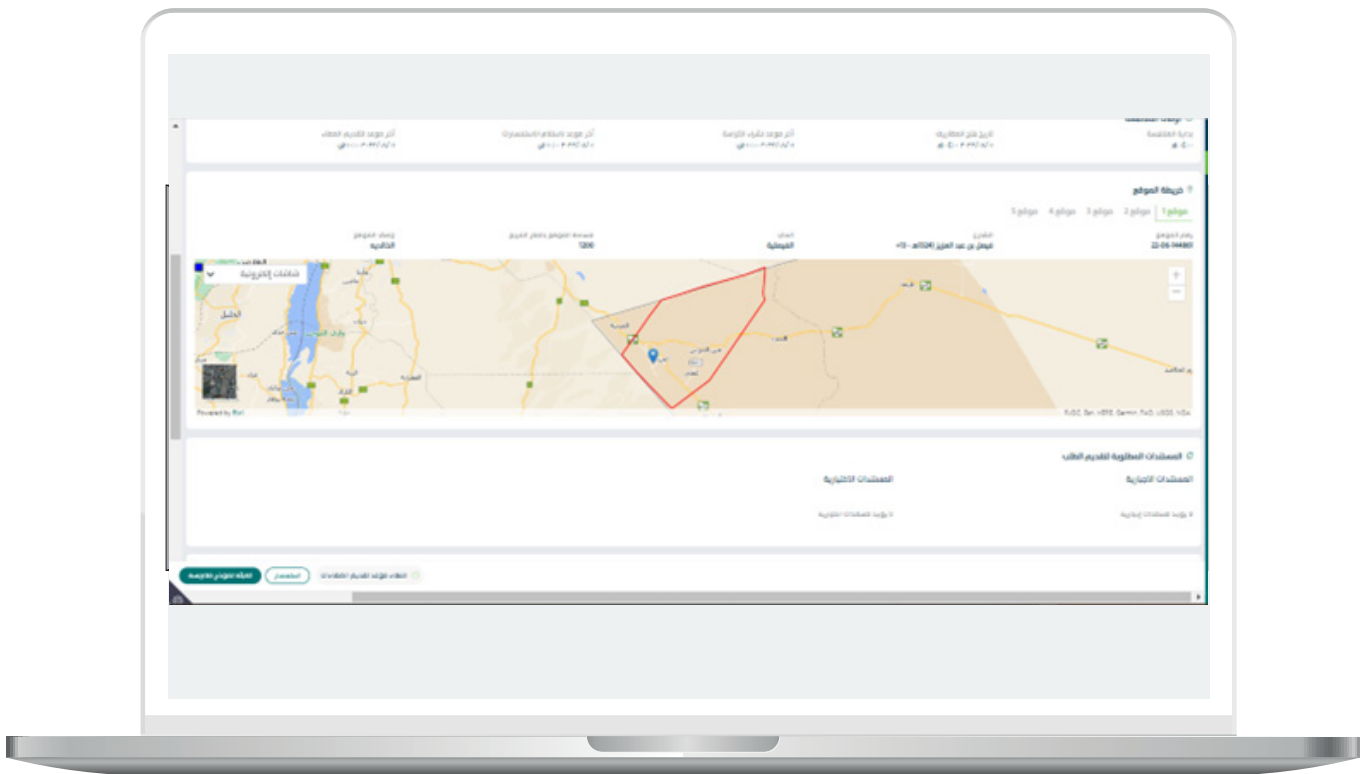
بداية المنافسة
تاريخ فتح المظاريف
آخر موعد شراء الكراسة
آخر موعد لاستلام الاستفسارات
آخر موعد لتقديم العطاء

خريطة الموقع

موقع 1 موقع 2 موقع 3 موقع 4 موقع 5

رقم الموقع
22-06-144801
الشارع
فيصل بن عبد العزيز (524) هـ - 10+
الحي
الفيصلية
مساحة الموقع بالمتر المربع
1200
وصف الموقع
الخالدية

شاشات إلكترونية

Powered by Esri

المستندات المطلوبة لتقديم الطلب
المستندات الإجبارية
المستندات الاختيارية
لا يوجد مستندات إجبارية
لا يوجد مستندات اختيارية

استفسار
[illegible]